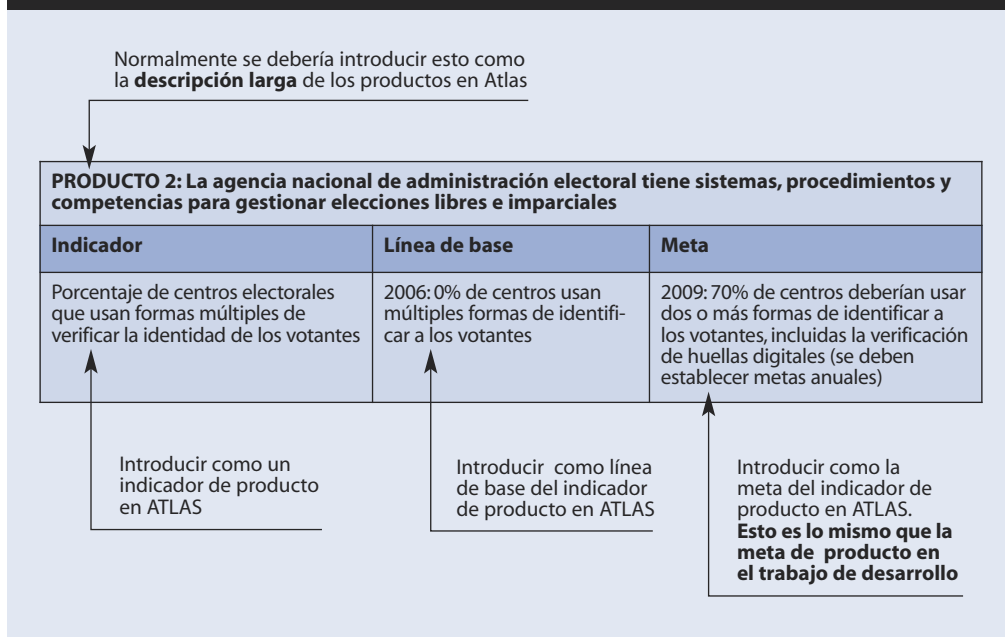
Normalmente se debería introducir esto como la **descripción larga** de los productos en Atlas

| **PRODUCTO 2: La agencia nacional de administración electoral tiene sistemas, procedimientos y competencias para gestionar elecciones libres e imparciales** | | |
|---|---|---|
| **Indicador** | **Línea de base** | **Meta** |
| Porcentaje de centros electorales que usan formas múltiples de verificar la identidad de los votantes | 2006: 0% de centros usan múltiples formas de identificar a los votantes | 2009: 70% de centros deberían usar dos o más formas de identificar a los votantes, incluidas la verificación de huellas digitales (se deben establecer metas anuales) |

Introducir como un indicador de producto en ATLAS

Introducir como línea de base del indicador de producto en ATLAS

Introducir como la meta del indicador de producto en ATLAS. **Esto es lo mismo que la meta de producto en el trabajo de desarrollo**